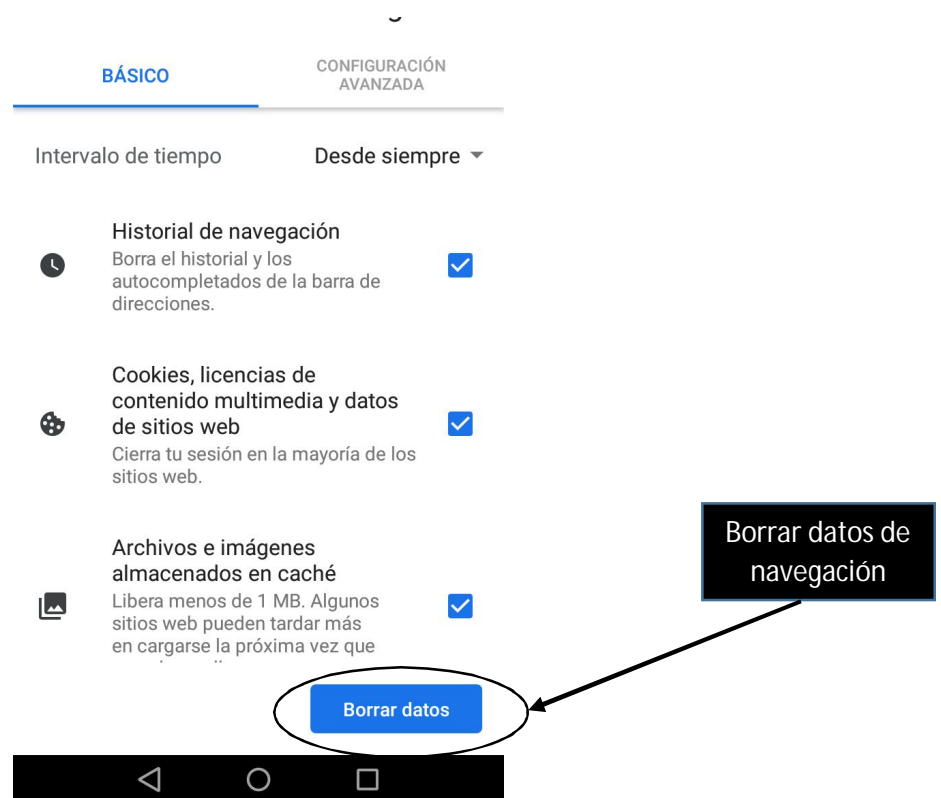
BÁSICO

CONFIGURACIÓN AVANZADA

Intervalo de tiempo

Desde siempre

Historial de navegación

Borra el historial y los autocompletados de la barra de direcciones.

Cookies, licencias de contenido multimedia y datos de sitios web

Cierra tu sesión en la mayoría de los sitios web.

Archivos e imágenes almacenados en caché

Libera menos de 1 MB. Algunos sitios web pueden tardar más en cargarse la próxima vez que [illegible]

Borrar datos de navegación

Borrar datos